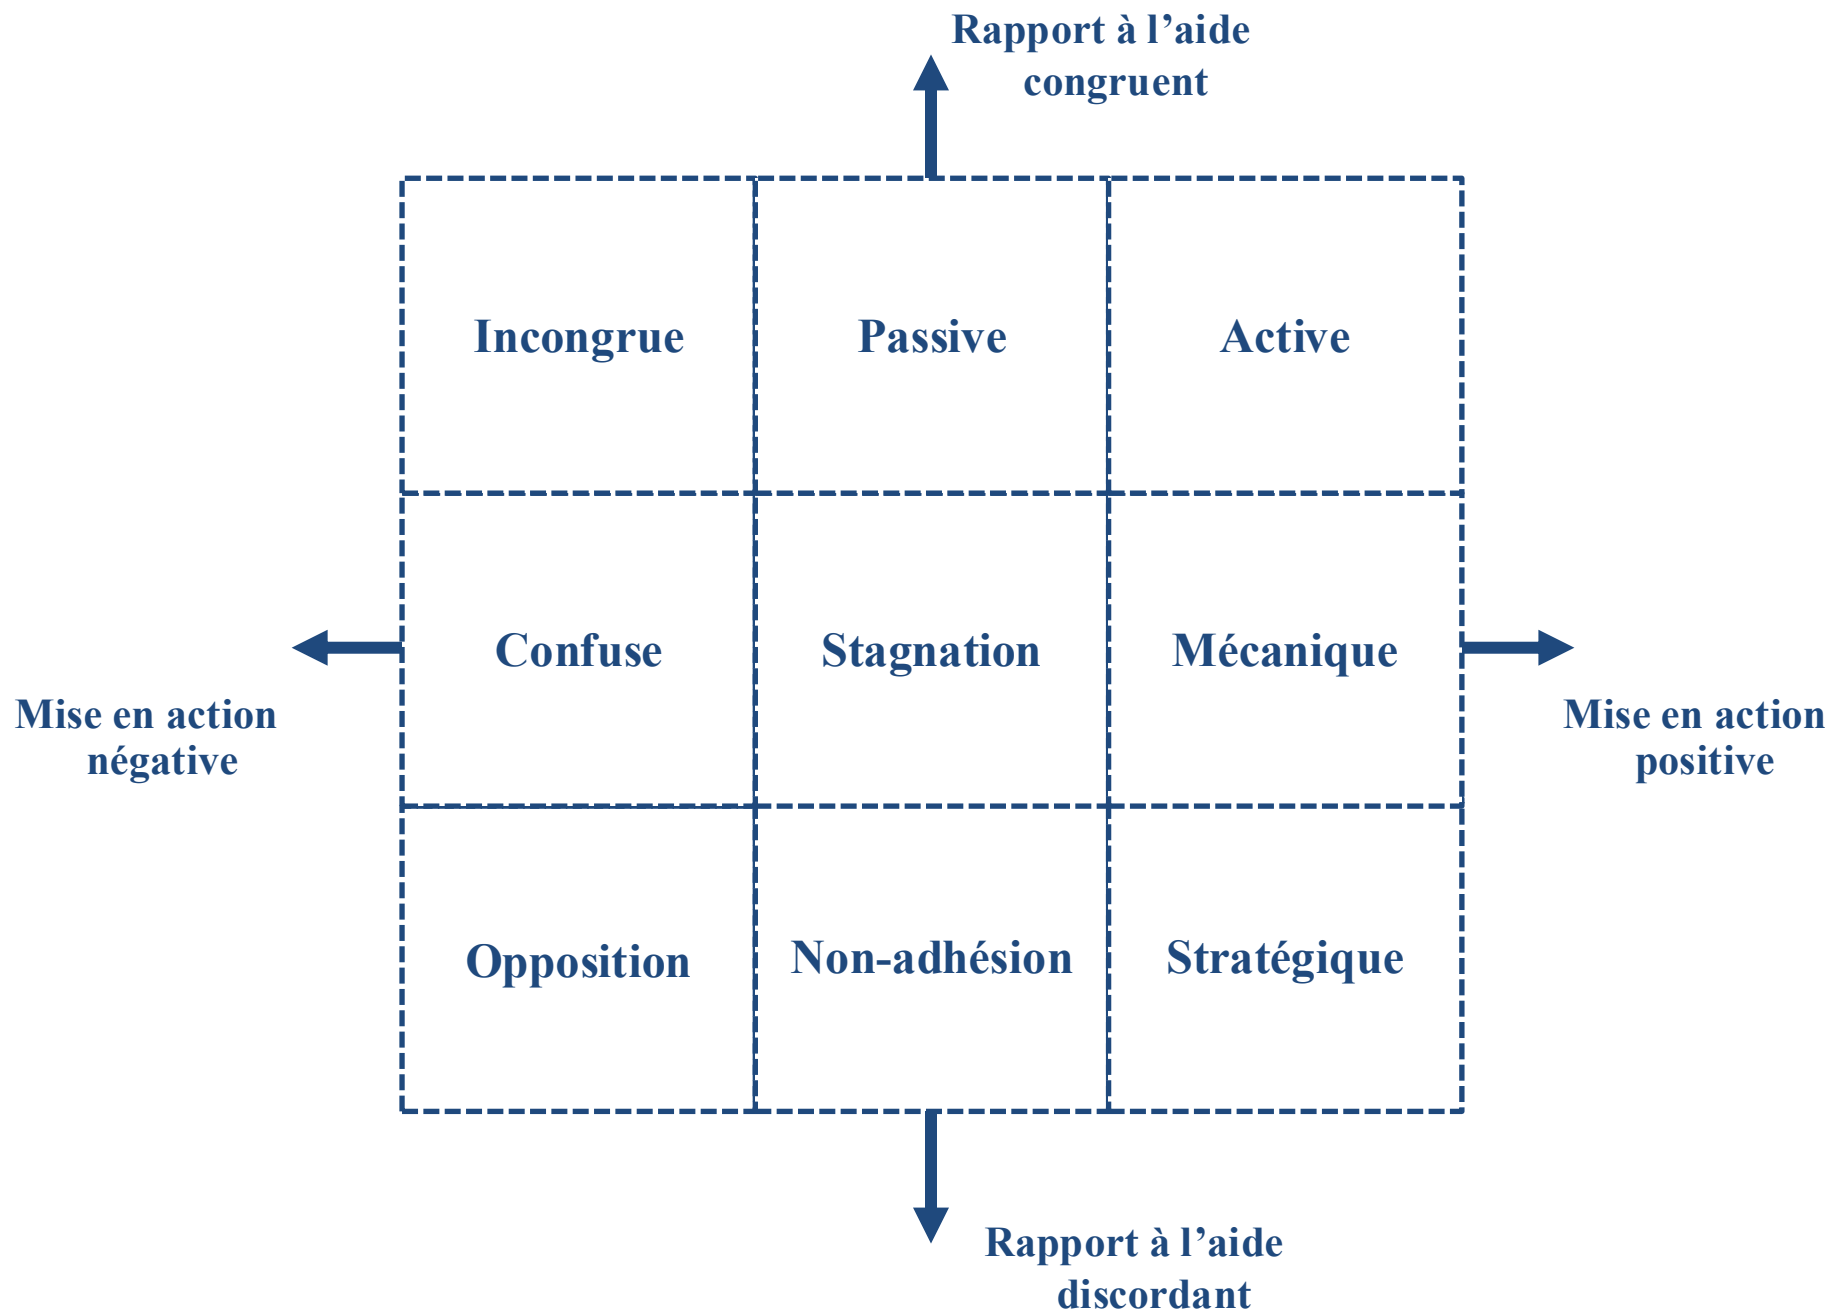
Rapport à l’aide congruent

| Incongrue | Passive | Active |
|---|---|---|
| Confuse | Stagnation | Mécanique |
| Opposition | Non-adhésion | Stratégique |

Mise en action négative

Mise en action positive

Rapport à l’aide discordant